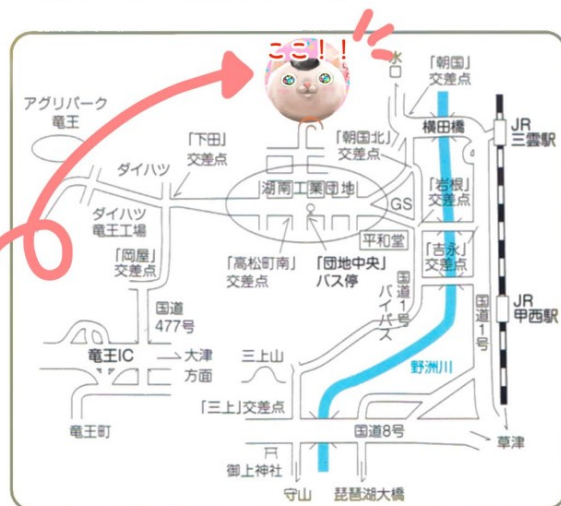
ここ!!

水口

「朝国」交差点

アグリパーク竜王

横田橋

JR三雲駅

「下田」交差点

「朝国北」交差点

ダイハツ

湖南工業団地

「岩根」交差点

GS

ダイハツ竜王工場

平和堂

「岡屋」交差点

「高松町南」交差点

「団地中央」バス停

「吉永」交差点

国道1号バイパス

国道477号

JR甲西駅

国道1号

竜王IC

大津方面

三上山

野洲川

「三上」交差点

竜王町

国道8号

草津

御上神社

守山

琵琶湖大橋